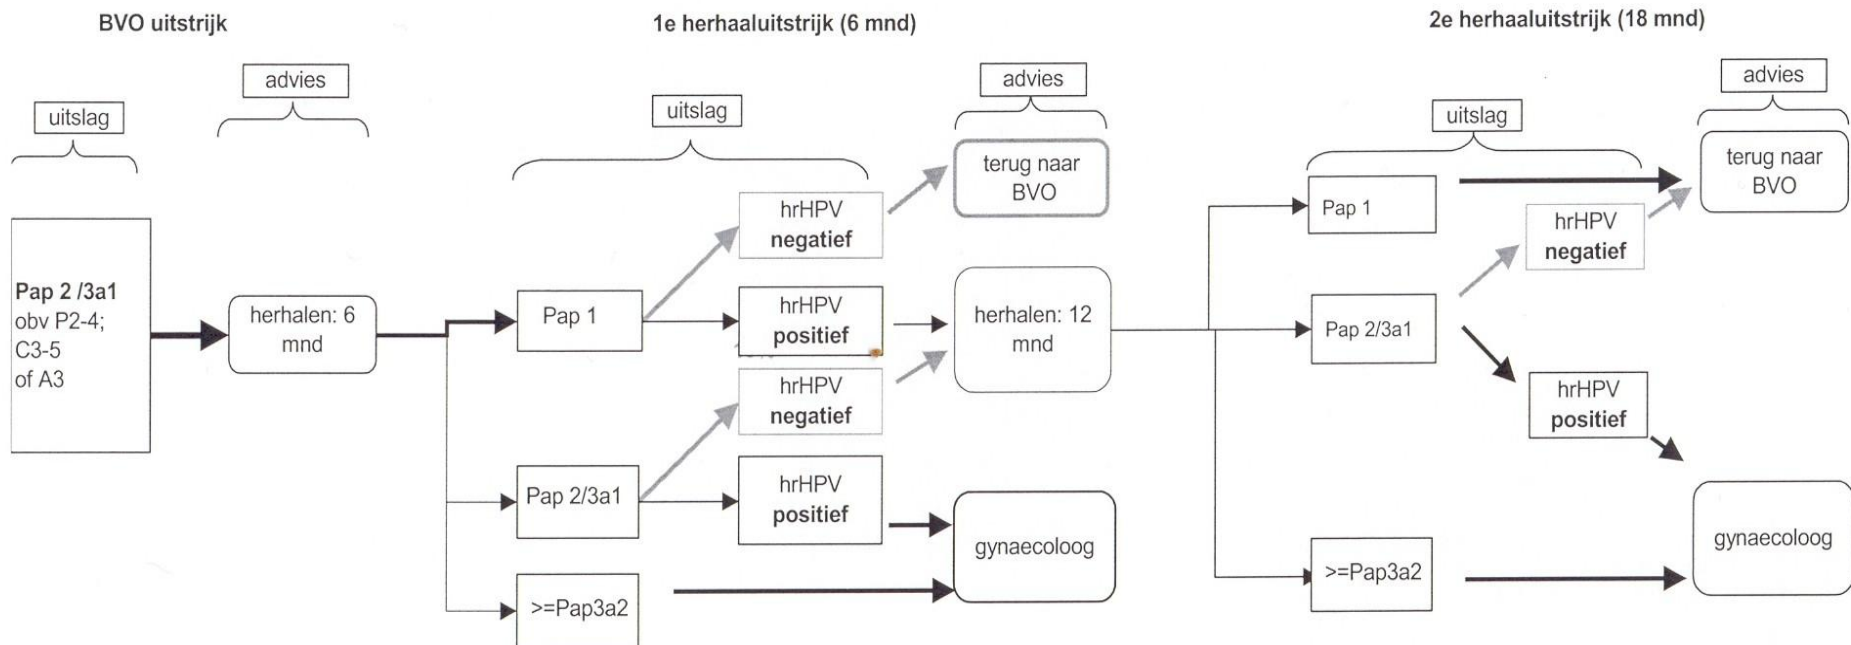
BVO uitstrijk

1e herhaaluitstrijk (6 mnd)

2e herhaaluitstrijk (18 mnd)

uitslag

advies

uitslag

advies

uitslag

advies

Pap 2 /3a1
obv P2-4;
C3-5
of A3

herhalen: 6 mnd

Pap 1

hrHPV negatief

hrHPV positief

hrHPV negatief

Pap 2/3a1

hrHPV positief

>=Pap3a2

terug naar BVO

herhalen: 12 mnd

gynaecoloog

Pap 1

Pap 2/3a1

>=Pap3a2

hrHPV negatief

hrHPV positief

terug naar BVO

gynaecoloog